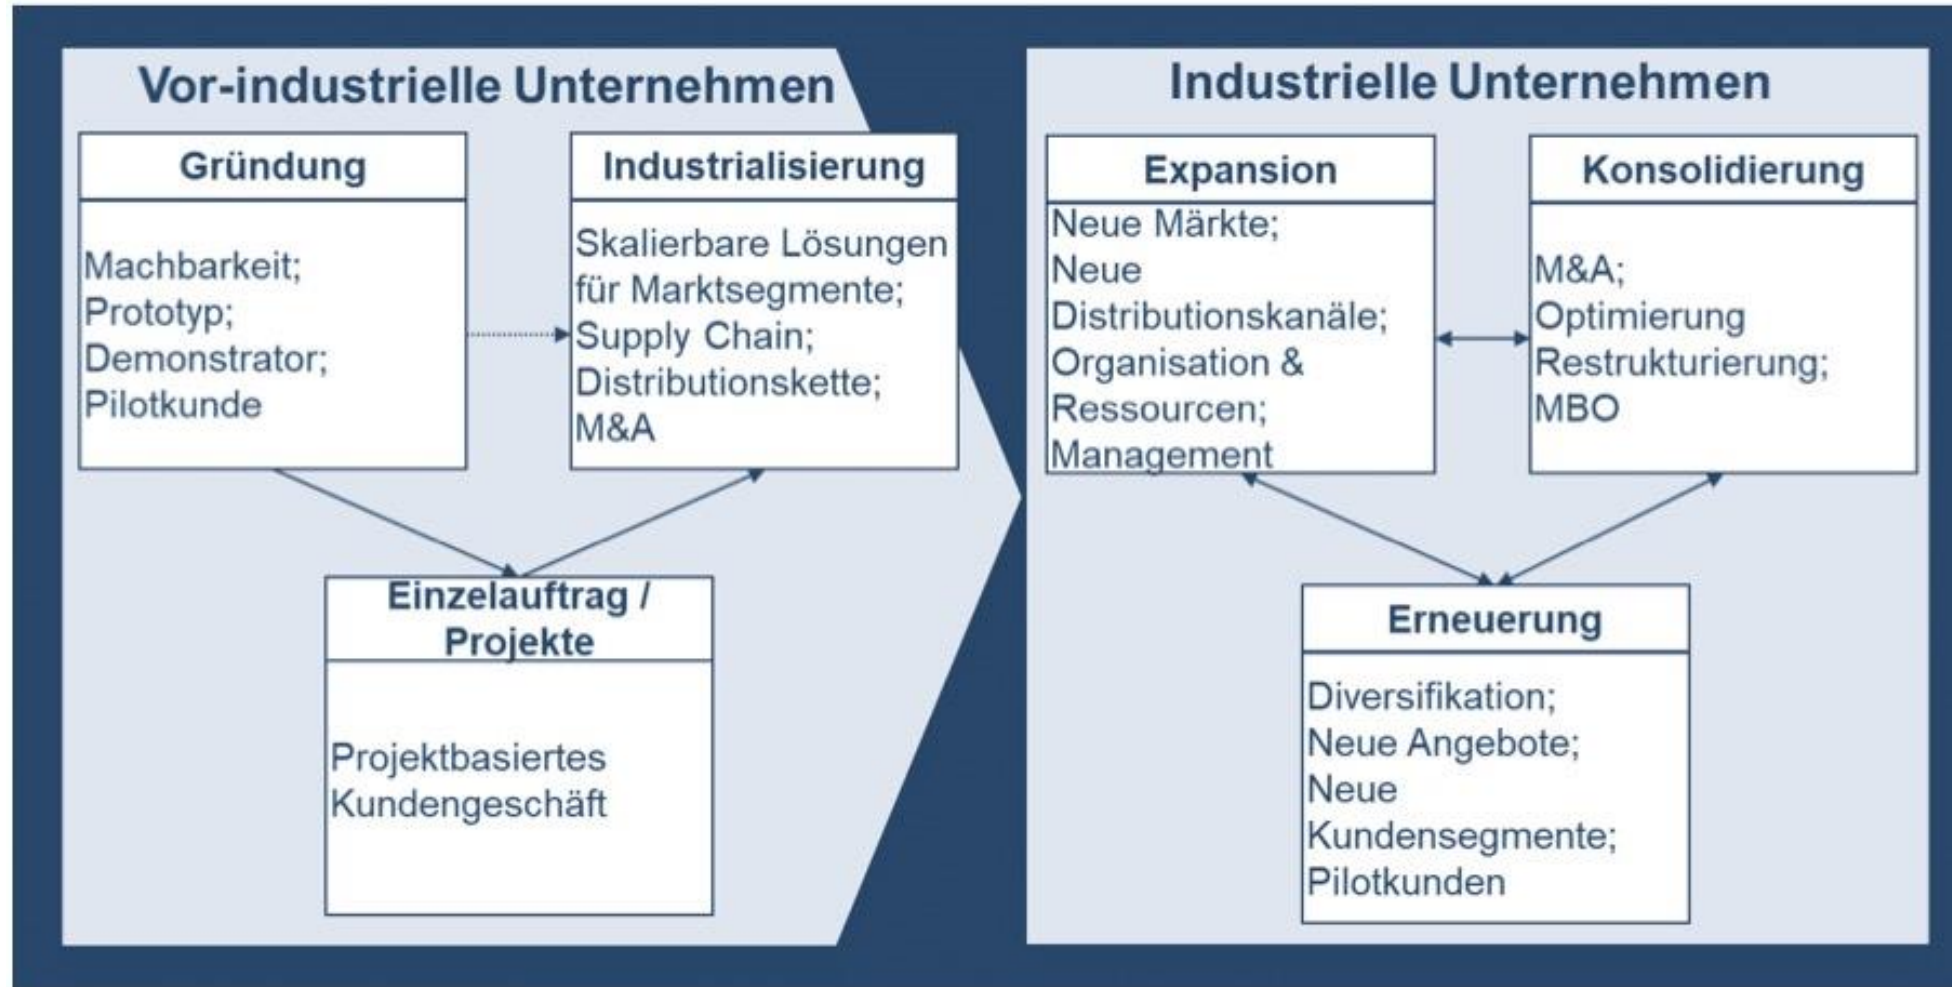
Vor-industrielle Unternehmen

Gründung

Machbarkeit;
Prototyp;
Demonstrator;
Pilotkunde

Industrialisierung

Skalierbare Lösungen für Marktsegmente;
Supply Chain;
Distributionskette;
M&A

Einzelauftrag / Projekte

Projektbasiertes Kundengeschäft

Industrielle Unternehmen

Expansion

Neue Märkte;
Neue Distributionskanäle;
Organisation & Ressourcen;
Management

Konsolidierung

M&A;
Optimierung
Restrukturierung;
MBO

Erneuerung

Diversifikation;
Neue Angebote;
Neue Kundensegmente;
Pilotkunden